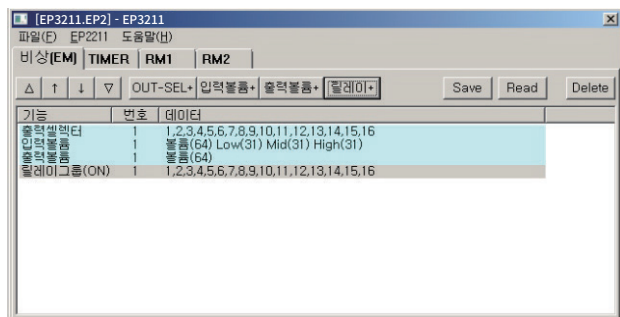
[EP3211.EP2] - EP3211

파일(F) EP2211 도움말(H)

비상(EM) TIMER RM1 RM2

△ ↑ ↓ ▽ OUT-SEL+ 입력볼륨+ 출력볼륨+ 릴레이+ Save Read Delete

| 기능 | 번호 | 데이터 |
|---|---|---|
| 출력셀렉터 | 1 | 1,2,3,4,5,6,7,8,9,10,11,12,13,14,15,16 |
| 입력볼륨 | 1 | 볼륨(64) Low(31) Mid(31) High(31) |
| 출력볼륨 | 1 | 볼륨(64) |
| 릴레이그룹(ON) | 1 | 1,2,3,4,5,6,7,8,9,10,11,12,13,14,15,16 |